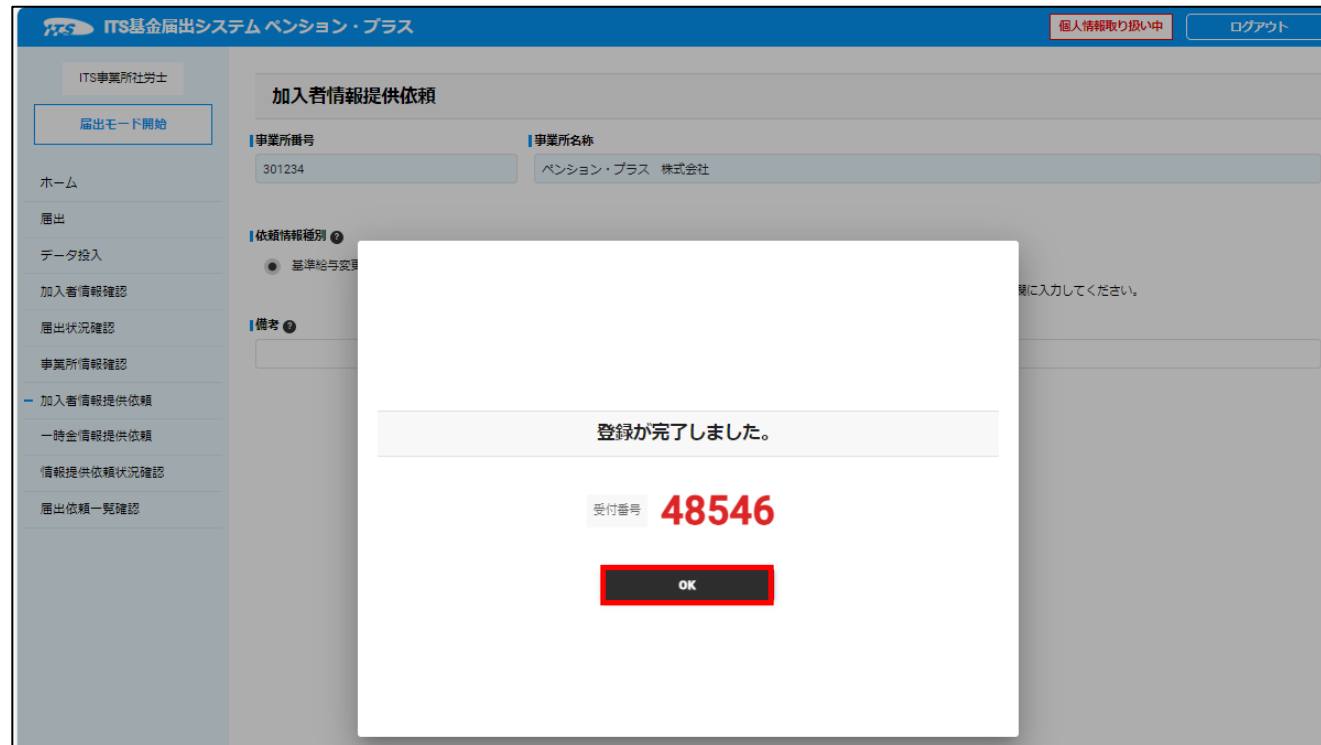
ITS基金届出システム ペンション・プラス
個人情報取り扱い中
ログアウト

ITS事業所社労士
届出モード開始
ホーム
届出
データ投入
加入者情報確認
届出状況確認
事業所情報確認
加入者情報提供依頼
一時金情報提供依頼
情報提供依頼状況確認
届出依頼一覧確認

加入者情報提供依頼
事業所番号
301234
事業所名称
ペンション・プラス 株式会社
依頼情報種別
基準給与変更
欄に入力してください。
備考

登録が完了しました。
受付番号 48546
OK